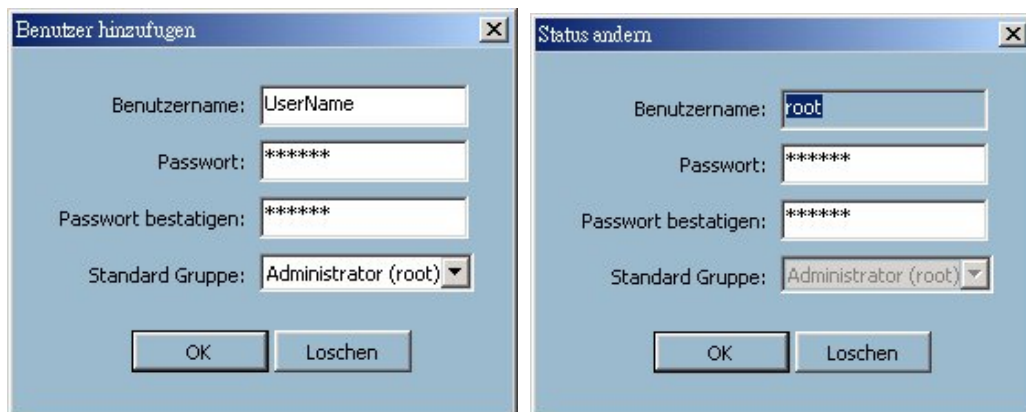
Benutzer hinzufugen

Benutzername: UserName

Passwort: ******

Passwort bestatigen: ******

Standard Gruppe: Administrator (root)

OK Loschen

Status andern

Benutzername: root

Passwort: ******

Passwort bestatigen: ******

Standard Gruppe: Administrator (root)

OK Loschen